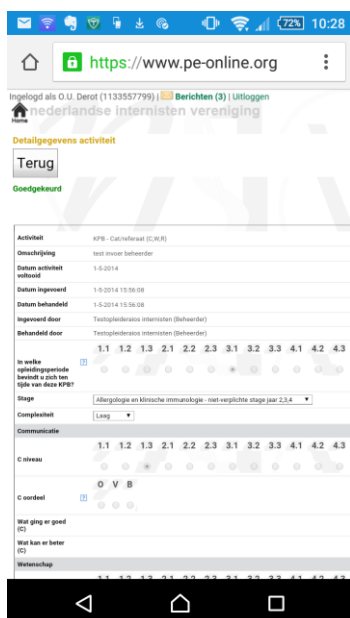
72% 10:28

https://www.pe-online.org

Ingelogd als O.U. Derot (1133557799) | Berichten (3) | Uitloggen

Home nederlandse internisten vereniging

Detailgegevens activiteit

Terug

Goedgekeurd

| | |
|---|---|
| Activiteit | KPB - Cat/referaat (C,W,R) |
| Omschrijving | test invoer beheerder |
| Datum activiteit voltooid | 1-5-2014 |
| Datum ingevoerd | 1-5-2014 15:56:08 |
| Datum behandeld | 1-5-2014 15:56:08 |
| Ingevoerd door | Testopleidersios internisten (Beheerder) |
| Behandeld door | Testopleidersios internisten (Beheerder) |
| In welke opleidingsperiode bevindt u zich ten tijde van deze KPB? ? | 1.1 1.2 1.3 2.1 2.2 2.3 3.1 3.2 3.3 4.1 4.2 4.3 |
| Stage | Allergologie en klinische immunologie - niet-verplichte stage jaar 2,3,4 |
| Complexiteit | Laag |
| Communicatie | |
| C niveau | 1.1 1.2 1.3 2.1 2.2 2.3 3.1 3.2 3.3 4.1 4.2 4.3 |
| C oordeel ? | O V B |
| Wat ging er goed (C) | |
| Wat kan er beter (C) | |
| Wetenschap | |
| | 1.1 1.2 1.3 2.1 2.2 2.3 3.1 3.2 3.3 4.1 4.2 4.3 |